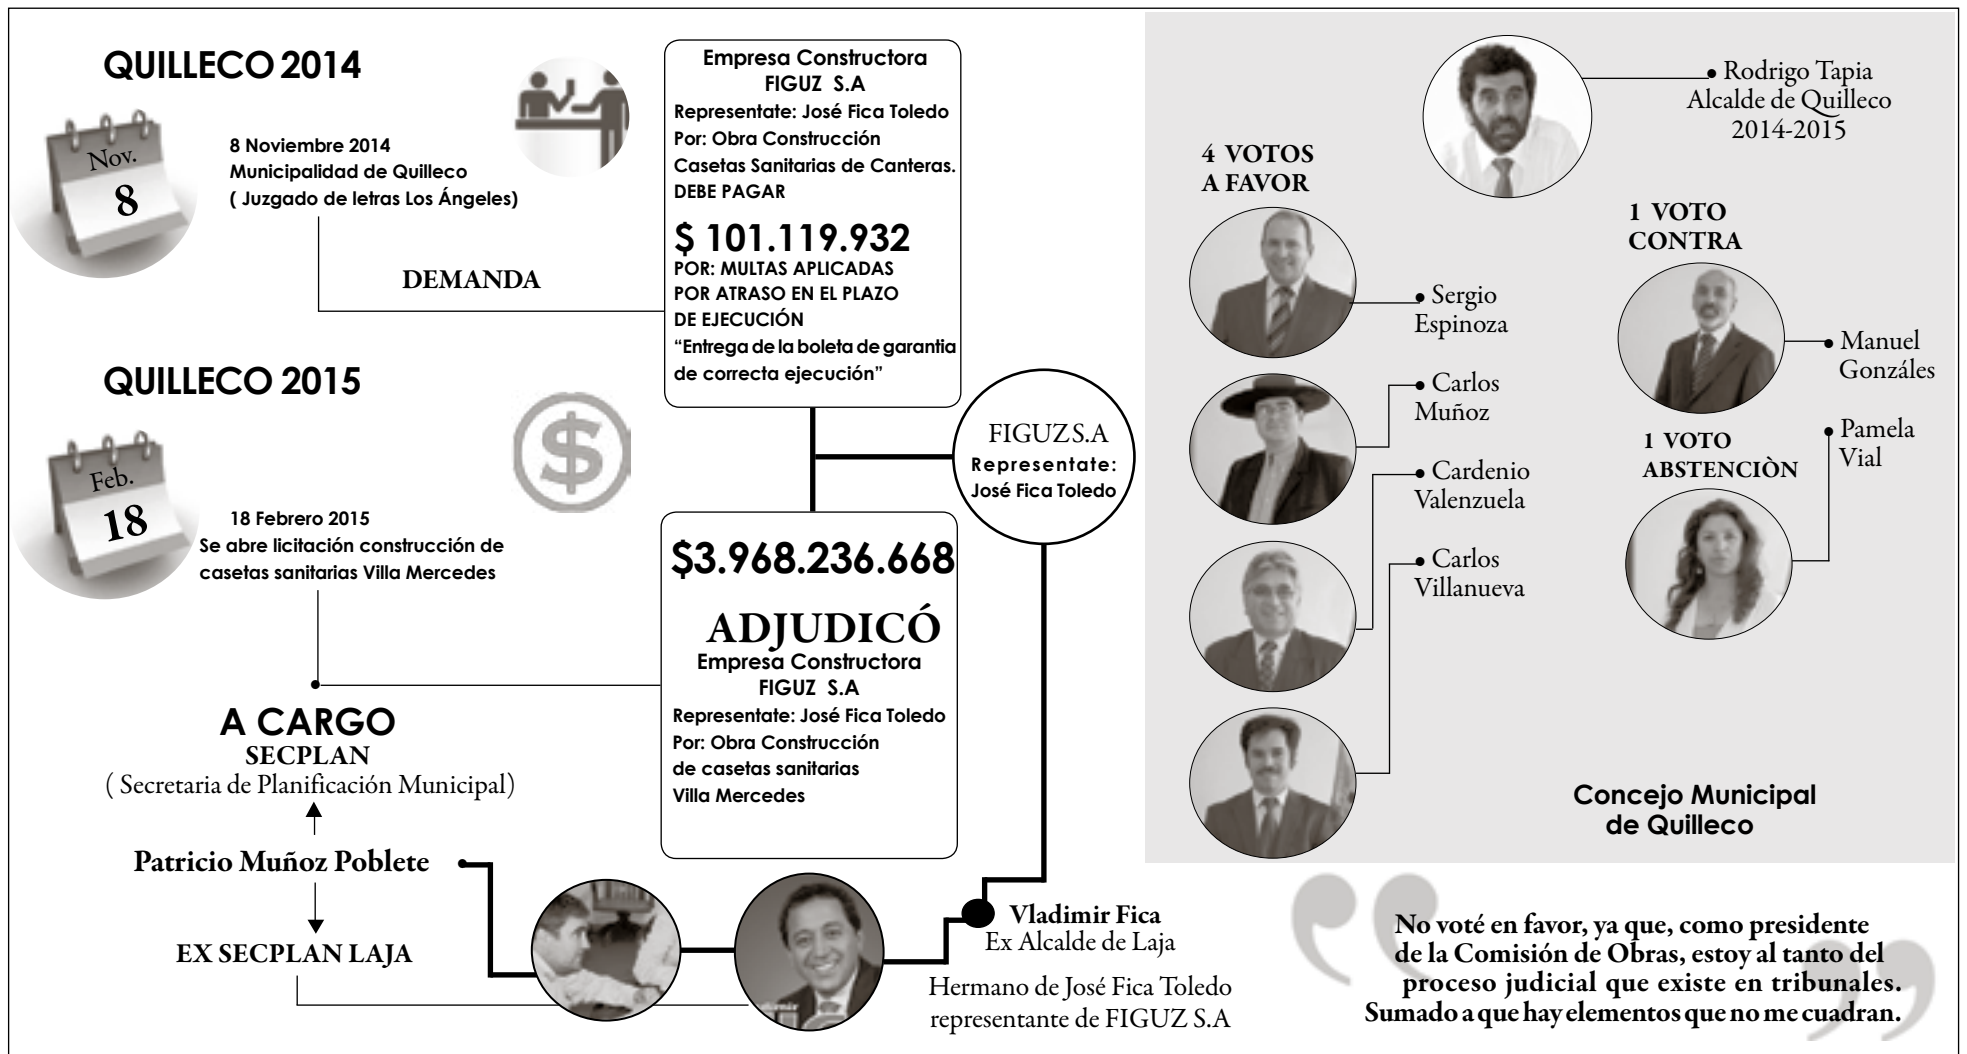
QUILLECO 2014

Nov.
8

8 Noviembre 2014
Municipalidad de Quilleco
( Juzgado de letras Los Ángeles)

DEMANDA

Empresa Constructora
FIGUZ S.A
Representate: José Fica Toledo
Por: Obra Construcción
Casetas Sanitarias de Canteras.
DEBE PAGAR
$ 101.119.932
POR: MULTAS APLICADAS
POR ATRASO EN EL PLAZO
DE EJECUCIÓN
"Entrega de la boleta de garantia de correcta ejecución"

QUILLECO 2015

Feb.
18

18 Febrero 2015
Se abre licitación construcción de casetas sanitarias Villa Mercedes

FIGUZ S.A
Representate:
José Fica Toledo

$3.968.236.668
ADJUDICÓ
Empresa Constructora
FIGUZ S.A
Representate: José Fica Toledo
Por: Obra Construcción
de casetas sanitarias
Villa Mercedes

A CARGO
SECPLAN
( Secretaria de Planificación Municipal)

Patricio Muñoz Poblete

EX SECPLAN LAJA

Vladimir Fica
Ex Alcalde de Laja

Hermano de José Fica Toledo
representante de FIGUZ S.A

Rodrigo Tapia
Alcalde de Quilleco
2014-2015

4 VOTOS
A FAVOR

Sergio
Espinoza

Carlos
Muñoz

Cardenio
Valenzuela

Carlos
Villanueva

1 VOTO
CONTRA

Manuel
Gonzáles

1 VOTO
ABSTENCIÒN

Pamela
Vial

Concejo Municipal
de Quilleco

No voté en favor, ya que, como presidente de la Comisión de Obras, estoy al tanto del proceso judicial que existe en tribunales. Sumado a que hay elementos que no me cuadran.